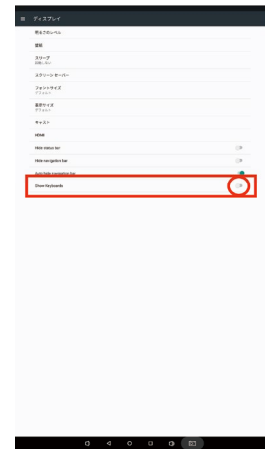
ディスプレイ

明るさのレベル

壁紙

スリープ
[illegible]

スクリーン セーバー

フォントサイズ
デフォルト

表示サイズ
デフォルト

キャスト

HDMI

Hide status bar

Hide navigation bar

Auto hide navigation bar

Show Keyboards